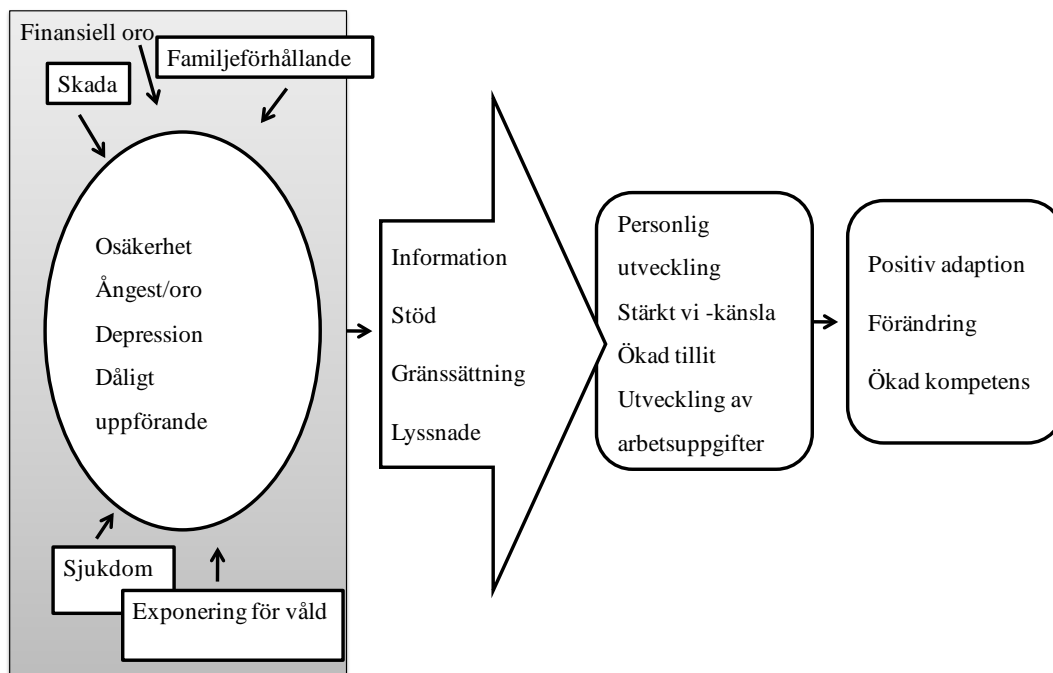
Finansiell oro

Familjeförhållande

Skada

Osäkerhet

Ångest/oro

Depression

Dåligt uppförande

Sjukdom

Exponering för våld

Information

Stöd

Gränssättning

Lyssnade

Personlig utveckling

Stärkt vi -känsla

Ökad tillit

Utveckling av arbetsuppgifter

Positiv adaption

Förändring

Ökad kompetens